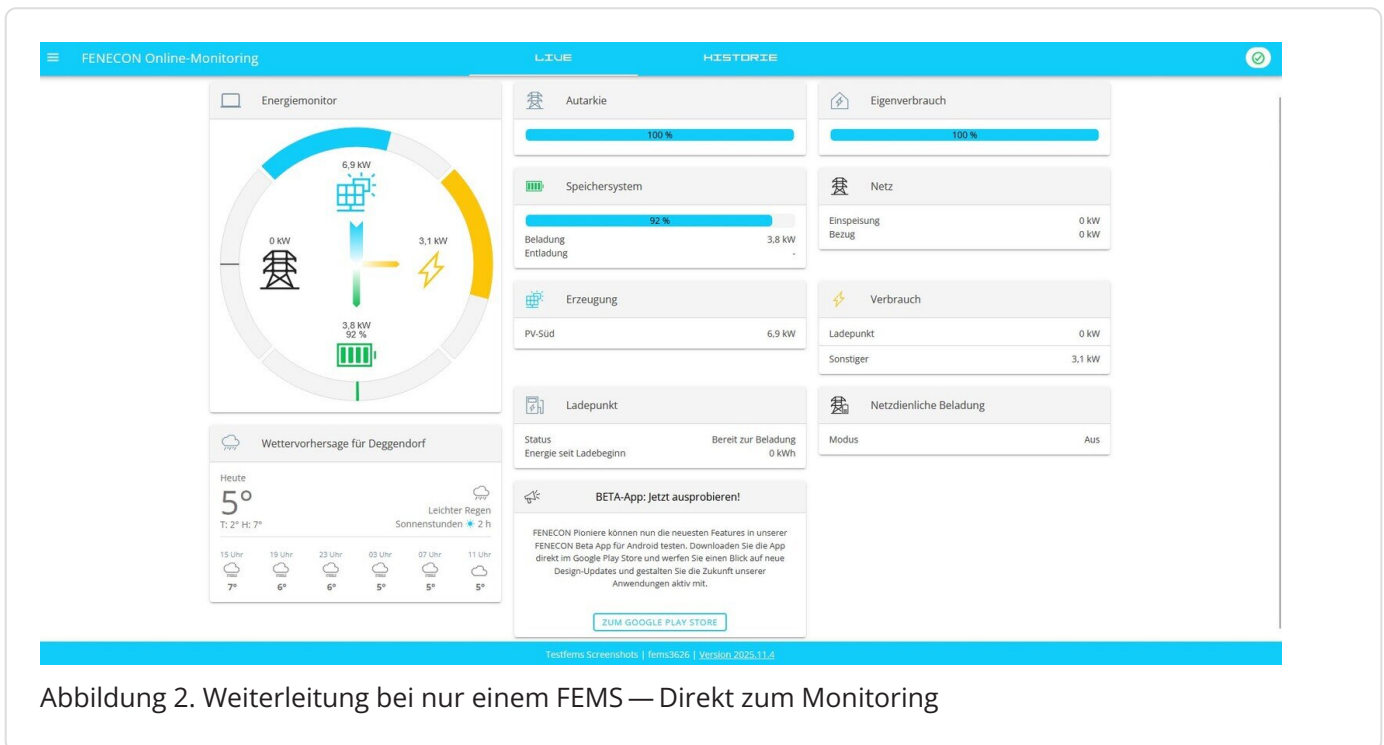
FENECON Online-Monitoring

LIVE

HISTORIE

Energiemonitor

6,9 kW

0 kW

3,1 kW

3,8 kW
92 %

Autarkie

100 %

Eigenverbrauch

100 %

Speichersystem

92 %

| | |
|---|---|
| Beladung | 3,8 kW |
| Entladung | - |

Netz

| | |
|---|---|
| Einspeisung | 0 kW |
| Bezug | 0 kW |

Erzeugung

| | |
|---|---|
| PV-Süd | 6,9 kW |

Verbrauch

| | |
|---|---|
| Ladepunkt | 0 kW |
| Sonstiger | 3,1 kW |

Wettervorhersage für Deggendorf

Heute

5°

T: 2° H: 7°

Leichter Regen

Sonnenstunden 2 h

| 15 Uhr | 19 Uhr | 23 Uhr | 03 Uhr | 07 Uhr | 11 Uhr |
|---|---|---|---|---|---|
| 7° | 6° | 6° | 5° | 5° | 5° |

Ladepunkt

| | |
|---|---|
| Status | Bereit zur Beladung |
| Energie seit Ladebeginn | 0 kWh |

Netzdienliche Beladung

| | |
|---|---|
| Modus | Aus |

BETA-App: Jetzt ausprobieren!

FENECON Pioniere können nun die neuesten Features in unserer FENECON Beta App für Android testen. Downloaden Sie die App direkt im Google Play Store und werfen Sie einen Blick auf neue Design-Updates und gestalten Sie die Zukunft unserer Anwendungen aktiv mit.

ZUM GOOGLE PLAY STORE

Testfems Screenshots | fems3626 | Version 2025.11.4

Abbildung 2. Weiterleitung bei nur einem FEMS — Direkt zum Monitoring